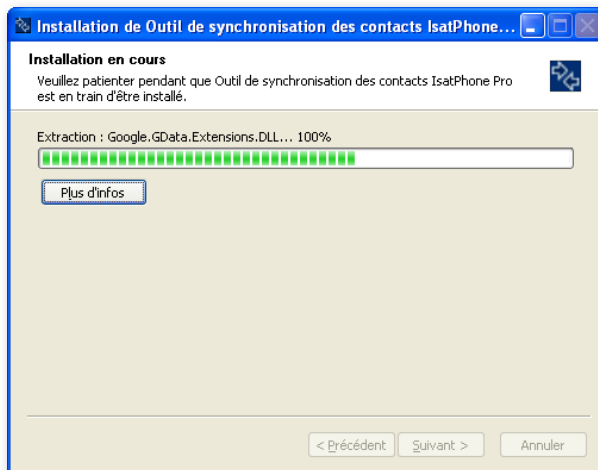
Installation de Outil de synchronisation des contacts IsatPhone...

Installation en cours

Veuillez patienter pendant que Outil de synchronisation des contacts IsatPhone Pro est en train d'être installé.

Extraction : Google.GData.Extensions.DLL... 100%

Plus d'infos

< Précédent

Suivant >

Annuler